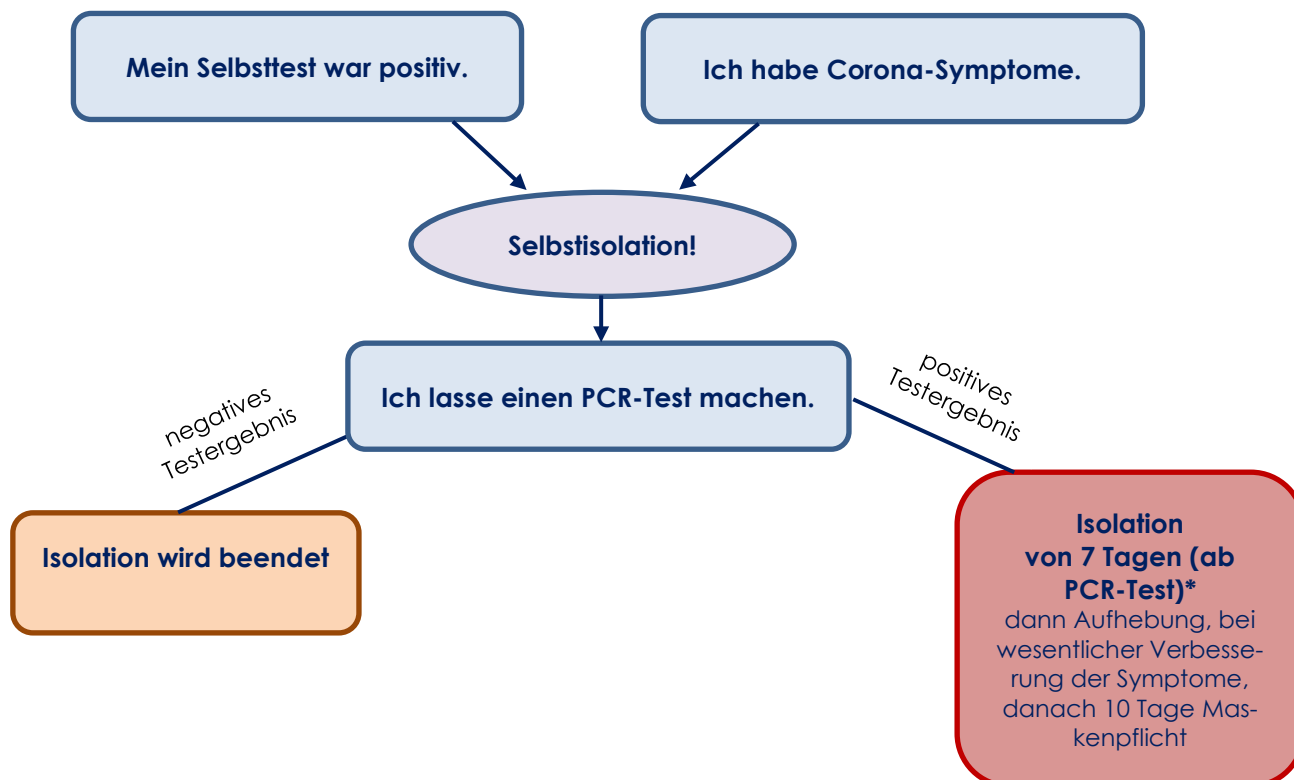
Mein Selbsttest war positiv.

Ich habe Corona-Symptome.

Selbstisolation!

Ich lasse einen PCR-Test machen.

negatives Testergebnis

positives Testergebnis

Isolation wird beendet

Isolation von 7 Tagen (ab PCR-Test)*
dann Aufhebung, bei wesentlicher Verbesserung der Symptome, danach 10 Tage Maskenpflicht